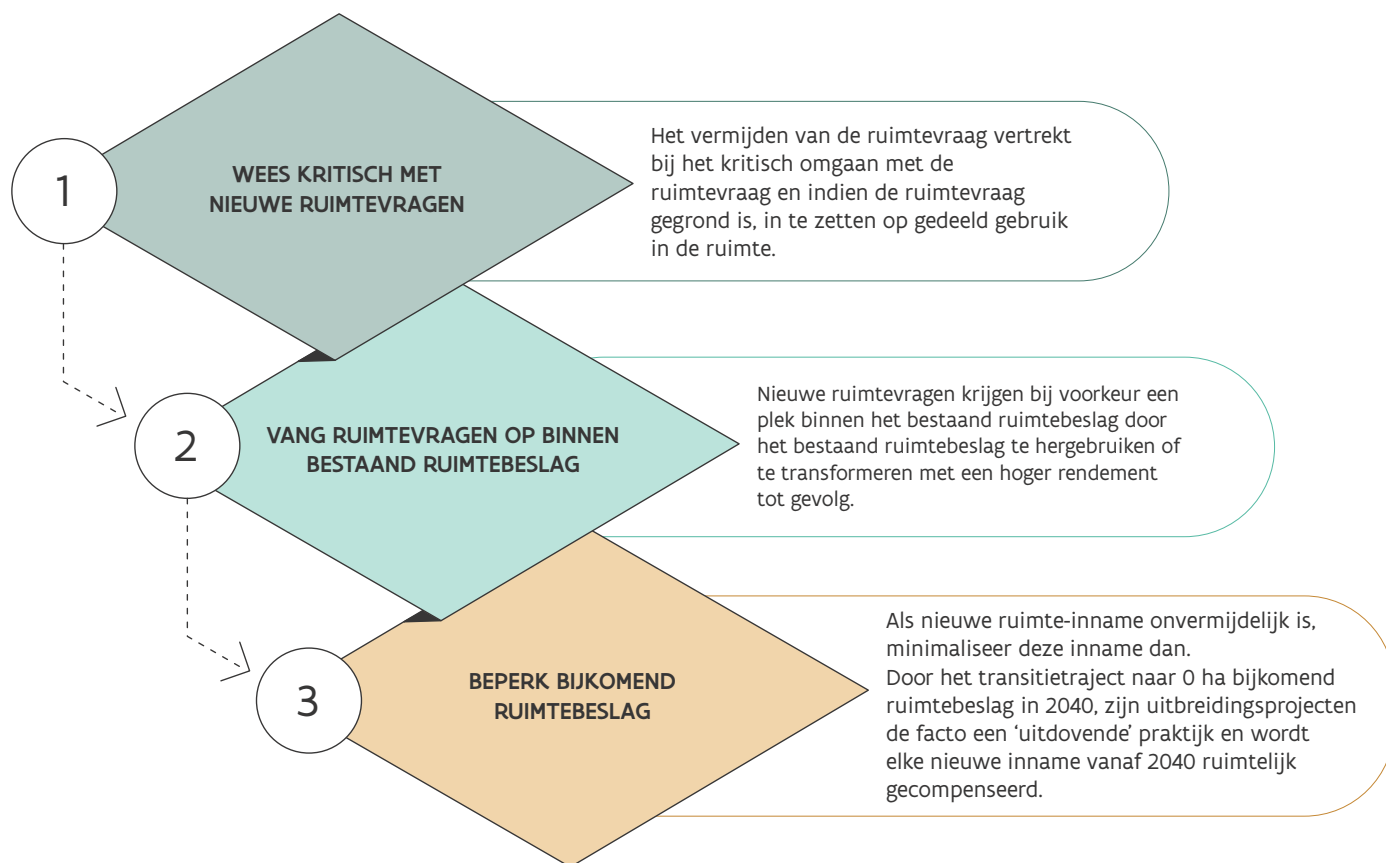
1

WEES KRITISCH MET NIEUWE RUIMTEVRAGEN

Het vermijden van de ruimtevraag vertrekt bij het kritisch omgaan met de ruimtevraag en indien de ruimtevraag gegrond is, in te zetten op gedeeld gebruik in de ruimte.

2

VANG RUIMTEVRAGEN OP BINNEN BESTAAND RUIMTEBESLAG

Nieuwe ruimtevragen krijgen bij voorkeur een plek binnen het bestaand ruimtebeslag door het bestaand ruimtebeslag te hergebruiken of te transformeren met een hoger rendement tot gevolg.

3

BEPERK BIJKOMEND RUIMTEBESLAG

Als nieuwe ruimte-inname onvermijdelijk is, minimaliseer deze inname dan.
Door het transitietraject naar 0 ha bijkomend ruimtebeslag in 2040, zijn uitbreidingsprojecten de facto een 'uitdovende' praktijk en wordt elke nieuwe inname vanaf 2040 ruimtelijk gecompenseerd.